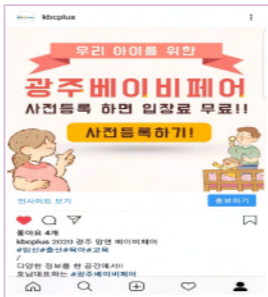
kbcplus

우리 아이를 위한

광주베이비페어

사전등록 하면 입장료 무료!!

사전등록하기!

인사이트 보기

홍보하기

좋아요 4개

kbcplus 2020 광주 양연 베이비페어

#임신#출산#육아#교육

/

다양한 정보를 한 공간에서!

호남대표하는 #광주베이비페어